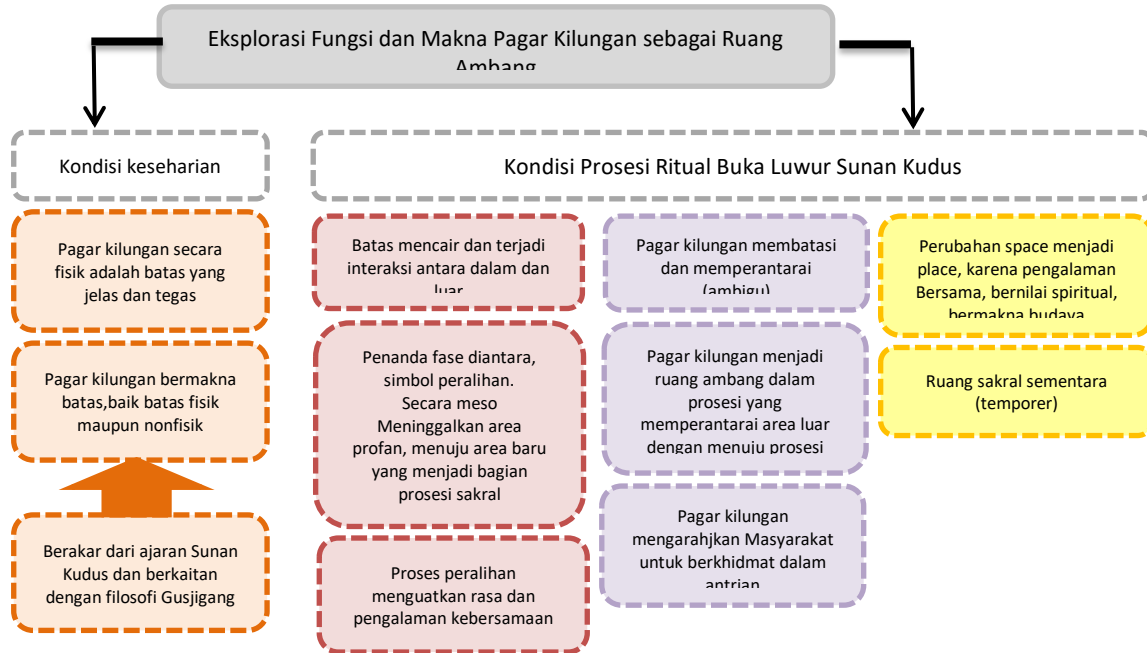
Eksplorasi Fungsi dan Makna Pagar Kilungan sebagai Ruang Ambang

Kondisi keseharian

Kondisi Prosesi Ritual Buka Luwur Sunan Kudus

Pagar kilungan secara fisik adalah batas yang jelas dan tegas

Pagar kilungan bermakna batas,baik batas fisik maupun nonfisik

Berakar dari ajaran Sunan Kudus dan berkaitan dengan filosofi Gusjigang

Batas mencair dan terjadi interaksi antara dalam dan luar

Penanda fase diantara, simbol peralihan. Secara meso Meninggalkan area profan, menuju area baru yang menjadi bagian prosesi sakral

Proses peralihan menguatkan rasa dan pengalaman kebersamaan

Pagar kilungan membatasi dan memperantarai (ambigu)

Pagar kilungan menjadi ruang ambang dalam prosesi yang memperantarai area luar dengan menuju prosesi

Pagar kilungan mengarahjkan Masyarakat untuk berkhidmat dalam antrian

Perubahan space menjadi place, karena pengalaman Bersama, bernilai spiritual, bermakna budaya

Ruang sakral sementara (temporer)